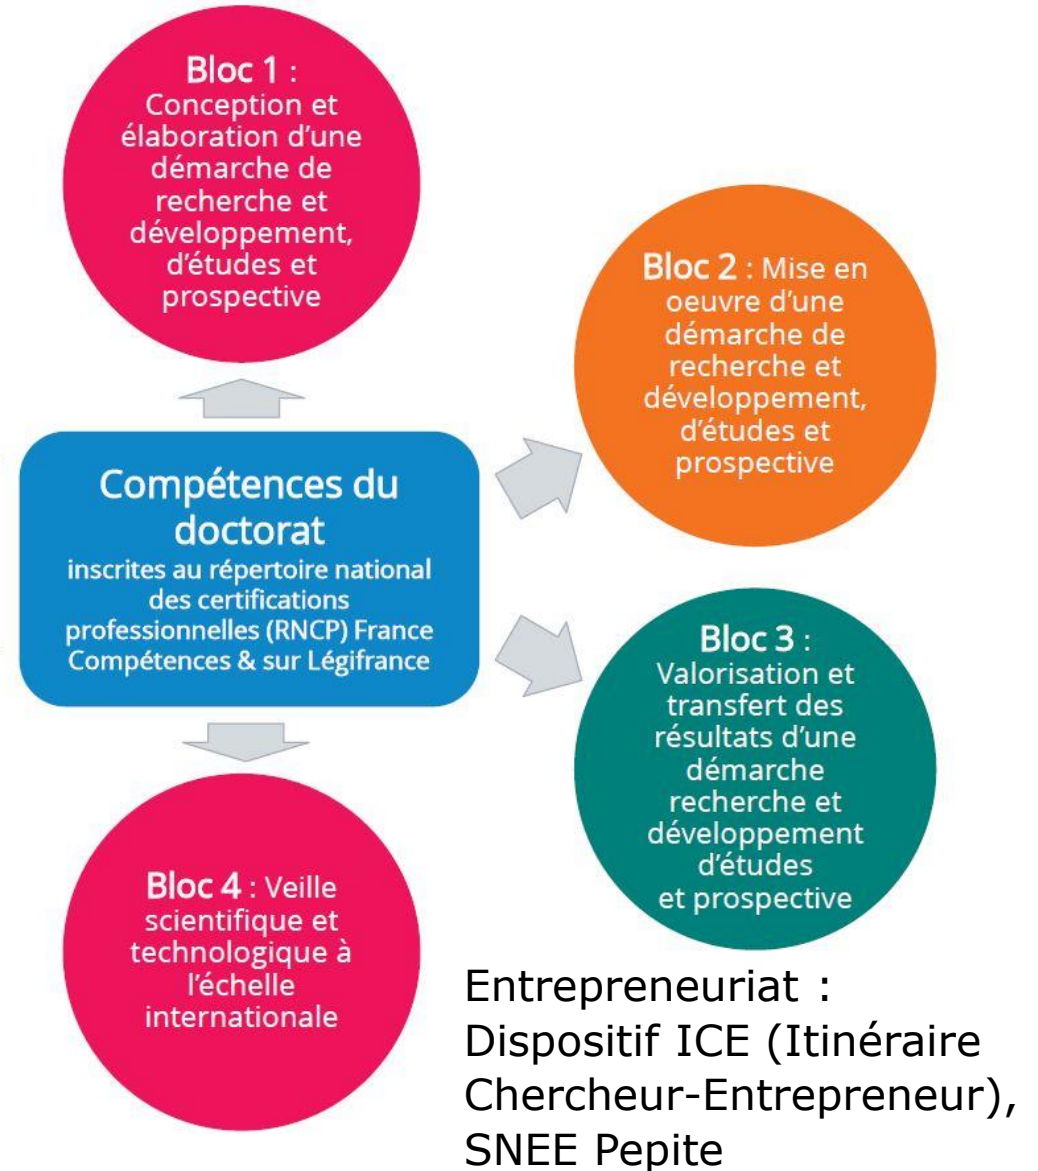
Bloc 1 : Conception et élaboration d'une démarche de recherche et développement, d'études et prospective

Bloc 2 : Mise en oeuvre d'une démarche de recherche et développement, d'études et prospective

Compétences du doctorat
inscrites au répertoire national des certifications professionnelles (RNCP) France Compétences & sur Légifrance

Bloc 3 : Valorisation et transfert des résultats d'une démarche recherche et développement d'études et prospective

Bloc 4 : Veille scientifique et technologique à l'échelle internationale

Entrepreneuriat : Dispositif ICE (Itinéraire Chercheur-Entrepreneur), SNEE Pepite